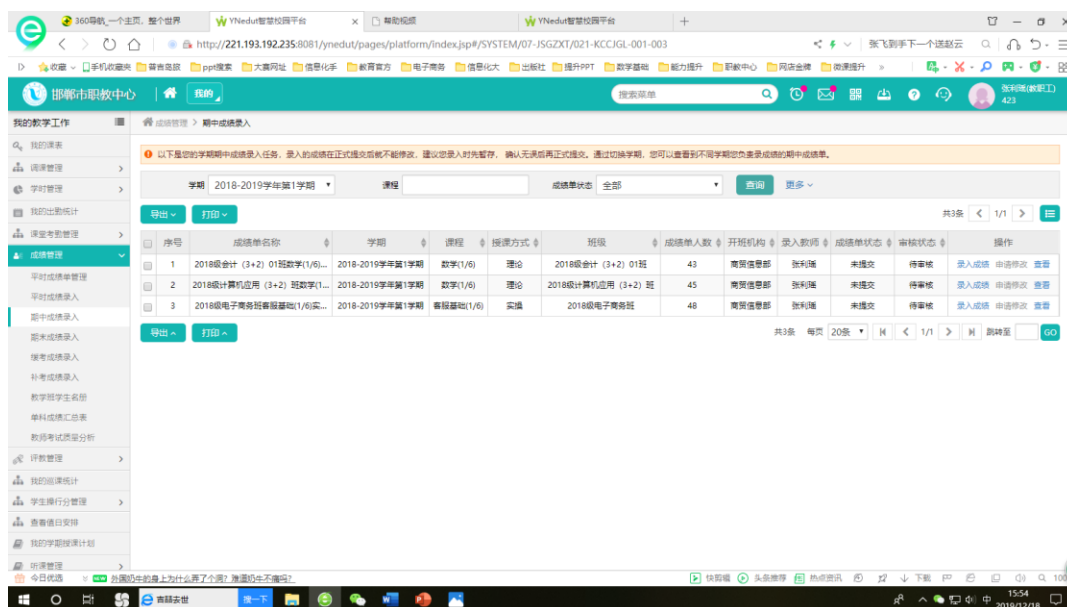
360导航_一个主页，整个世界 | YNedut智慧校园平台 | 帮助视频 | YNedut智慧校园平台

http://221.193.192.235:8081/ynedut/pages/platform/index.jsp#/SYSTEM/07-JSGZXT/021-KCCJGL-001-003

张飞到手下一个送赵云

收藏 手机收藏夹 普吉岛旅 ppt搜索 大赛网址 信息化手 教育官方 电子商务 信息化大 出版社 提升PPT 数学基础 能力提升 职教中心 网店金牌 微课提升

邯郸市职教中心 | 我的

搜索菜单

张利瑶(教职工) 423

我的教学工作

我的课表
调课管理
学时管理
我的出勤统计
课堂考勤管理
成绩管理
平时成绩单管理
平时成绩录入
期中成绩录入
期末成绩录入
缓考成绩录入
补考成绩录入
教学班学生名册
单科成绩汇总表
教师考试质量分析
评教管理
我的巡课统计
学生操行分管理
查看值日安排
我的学期授课计划
听课管理

成绩管理 > 期中成绩录入

以下是您的学期期中成绩录入任务，录入的成绩在正式提交后就不能修改，建议您录入时先暂存，确认无误后再正式提交。通过切换学期，您可以查看到不同学期您负责录成绩的期中成绩单。

学期 2018-2019学年第1学期 课程 成绩单状态 全部 查询 更多

导出 打印

共3条 1/1

| | 序号 | 成绩单名称 | 学期 | 课程 | 授课方式 | 班级 | 成绩单人数 | 开班机构 | 录入教师 | 成绩单状态 | 审核状态 | 操作 |
|---|---|---|---|---|---|---|---|---|---|---|---|---|
| | 1 | 2018级会计（3+2）01班数学(1/6)... | 2018-2019学年第1学期 | 数学(1/6) | 理论 | 2018级会计（3+2）01班 | 43 | 商贸信息部 | 张利瑶 | 未提交 | 待审核 | 录入成绩 申请修改 查看 |
| | 2 | 2018级计算机应用（3+2）班数学(1... | 2018-2019学年第1学期 | 数学(1/6) | 理论 | 2018级计算机应用（3+2）班 | 45 | 商贸信息部 | 张利瑶 | 未提交 | 待审核 | 录入成绩 申请修改 查看 |
| | 3 | 2018级电子商务班客服基础(1/6)实... | 2018-2019学年第1学期 | 客服基础(1/6) | 实操 | 2018级电子商务班 | 48 | 商贸信息部 | 张利瑶 | 未提交 | 待审核 | 录入成绩 申请修改 查看 |

导出 打印

共3条 每页 20条 1/1 跳转至 GO

今日优选 外国奶牛的身上为什么弄了个洞？难道奶牛不痛吗？

快剪辑 头条推荐 热点资讯 下载

吉藤去世 搜一下

15:54 2018/12/18